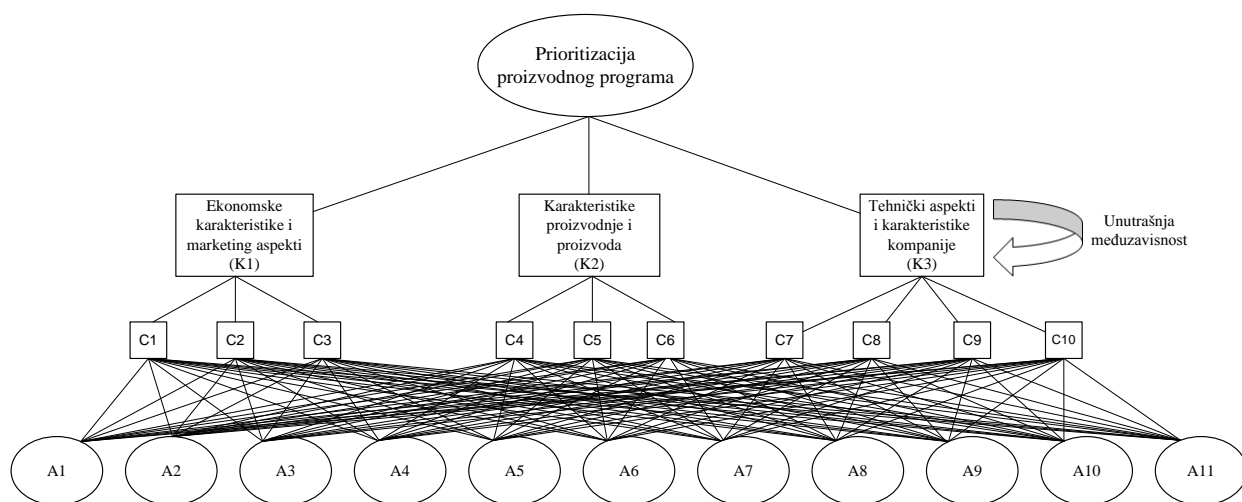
Prioritizacija proizvodnog programa

Ekonomske karakteristike i marketing aspekti (K1)

Karakteristike proizvodnje i proizvoda (K2)

Tehnički aspekti i karakteristike kompanije (K3)

Unutrašnja međuzavisnost

C1 C2 C3 C4 C5 C6 C7 C8 C9 C10

A1 A2 A3 A4 A5 A6 A7 A8 A9 A10 A11